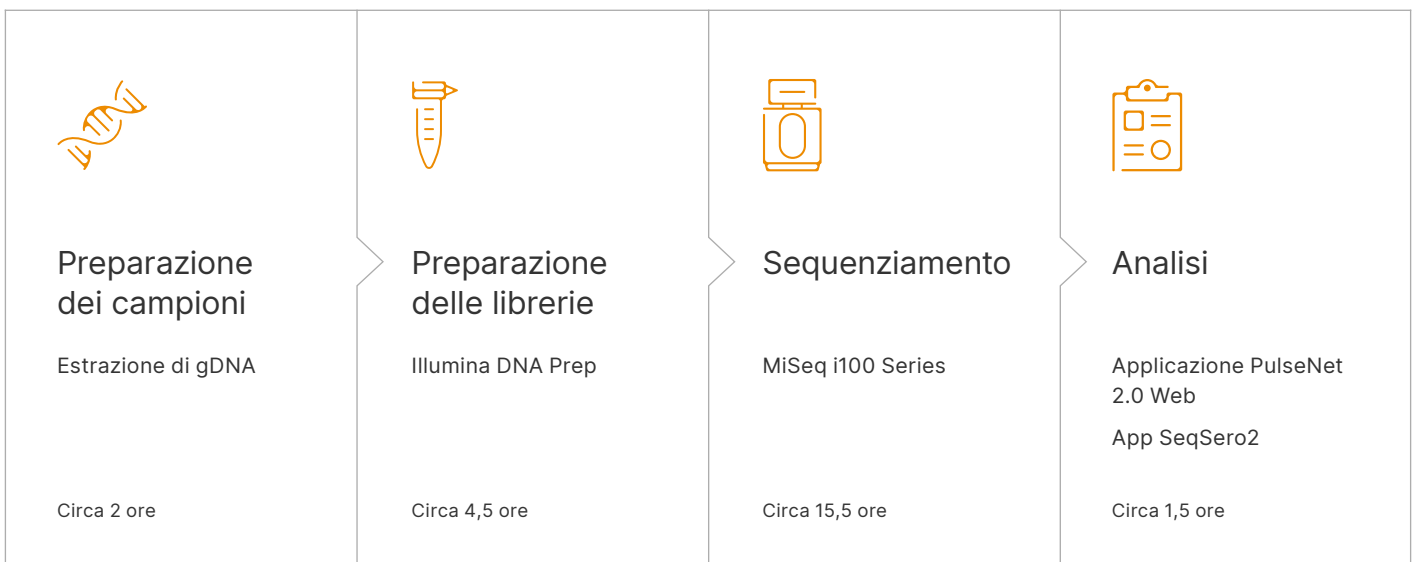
Preparazione dei campioni

Estrazione di gDNA

Circa 2 ore

Preparazione delle librerie

Illumina DNA Prep

Circa 4,5 ore

Sequenziamento

MiSeq i100 Series

Circa 15,5 ore

Analisi

Applicazione PulseNet 2.0 Web

App SeqSero2

Circa 1,5 ore